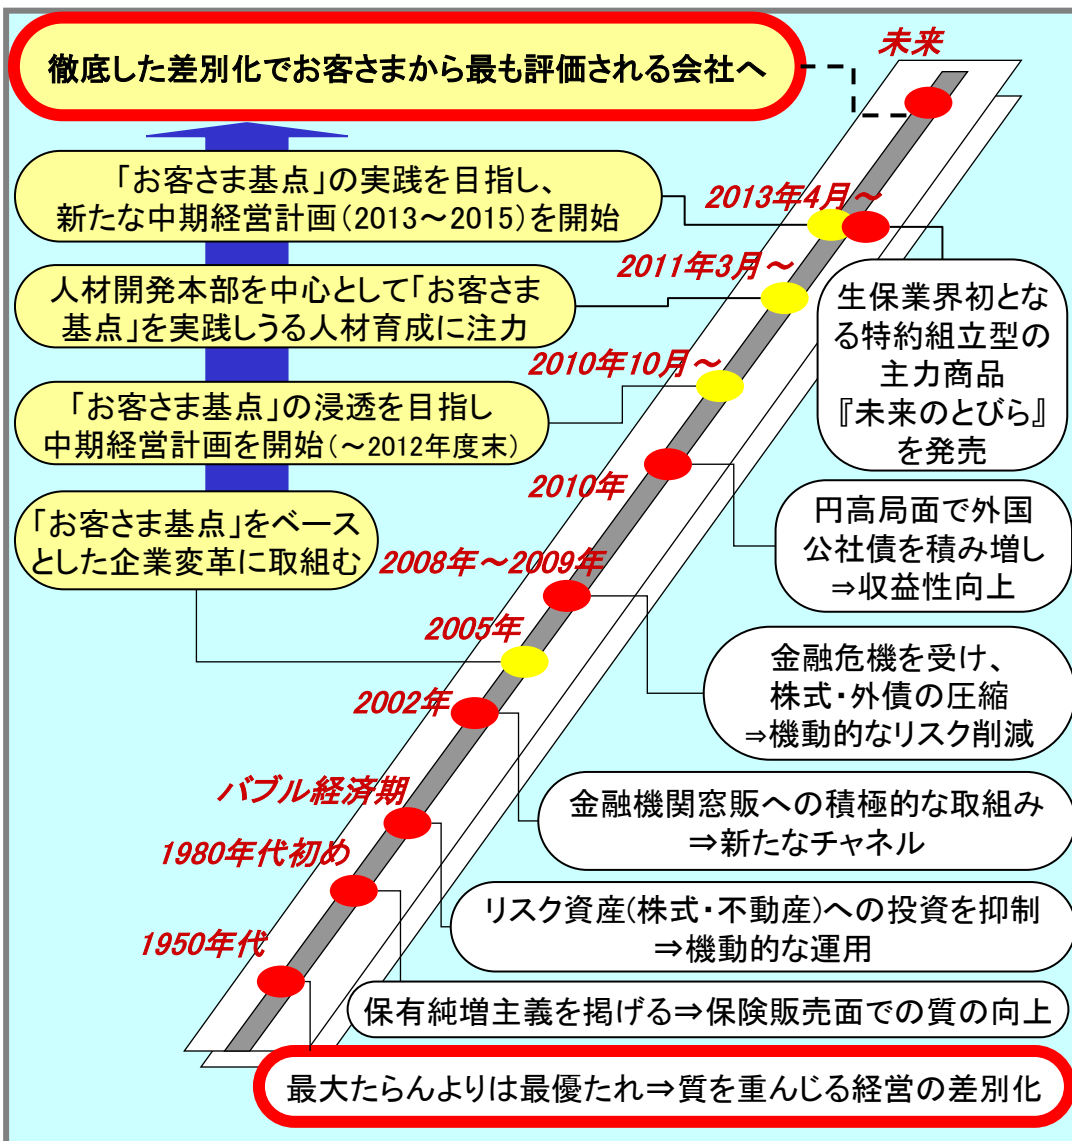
徹底した差別化でお客さまから最も評価される会社へ

未来

「お客さま基点」の実践を目指し、新たな中期経営計画(2013～2015)を開始

2013年4月～

人材開発本部を中心として「お客さま基点」を実践しうる人材育成に注力

2011年3月～

生保業界初となる特約組立型の主力商品『未来のとびら』を発売

「お客さま基点」の浸透を目指し中期経営計画を開始(～2012年度末)

2010年10月～

2010年

円高局面で外国公社債を積み増し⇒収益性向上

「お客さま基点」をベースとした企業変革に取組む

2008年～2009年

2005年

金融危機を受け、株式・外債の圧縮⇒機動的なリスク削減

2002年

金融機関窓販への積極的な取組み⇒新たなチャネル

バブル経済期

1980年代初め

リスク資産(株式・不動産)への投資を抑制⇒機動的な運用

1950年代

保有純増主義を掲げる⇒保険販売面での質の向上

最大たらんよりは最優たれ⇒質を重んじる経営の差別化